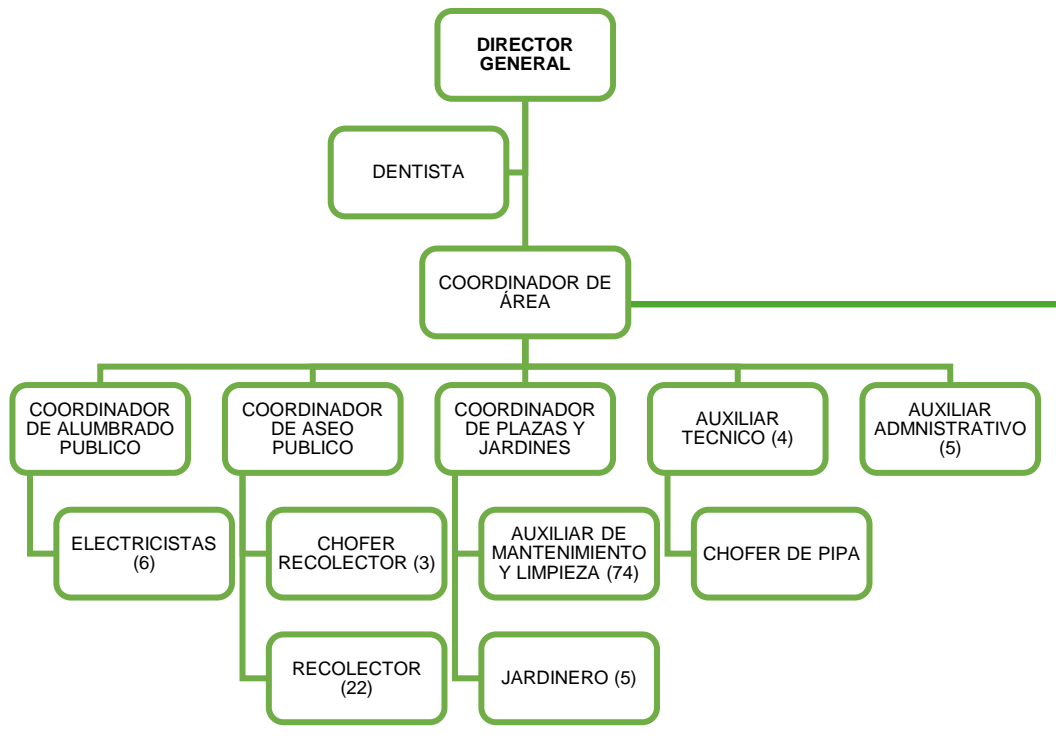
DIRECTOR GENERAL

DENTISTA

COORDINADOR DE ÁREA

COORDINADOR DE ALUMBRADO PUBLICO

COORDINADOR DE ASEO PUBLICO

COORDINADOR DE PLAZAS Y JARDINES

AUXILIAR TECNICO (4)

AUXILIAR ADMNISTRATIVO (5)

ELECTRICISTAS (6)

CHOFER RECOLECTOR (3)

AUXILIAR DE MANTENIMIENTO Y LIMPIEZA (74)

CHOFER DE PIPA

RECOLECTOR (22)

JARDINERO (5)